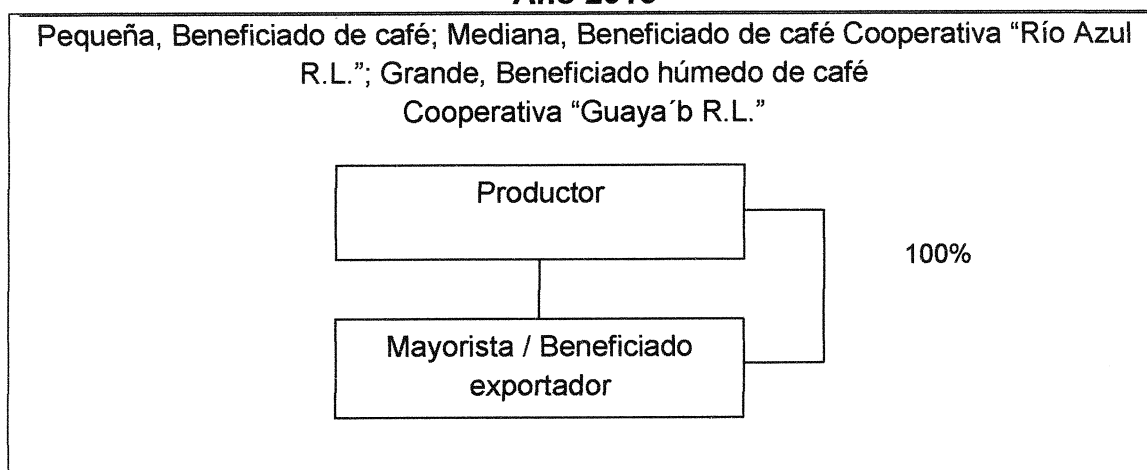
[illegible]

Pequeña, Beneficiado de café; Mediana, Beneficiado de café Cooperativa "Río Azul R.L."; Grande, Beneficiado húmedo de café Cooperativa "Guaya´b R.L."

Productor

100%

Mayorista / Beneficiado exportador